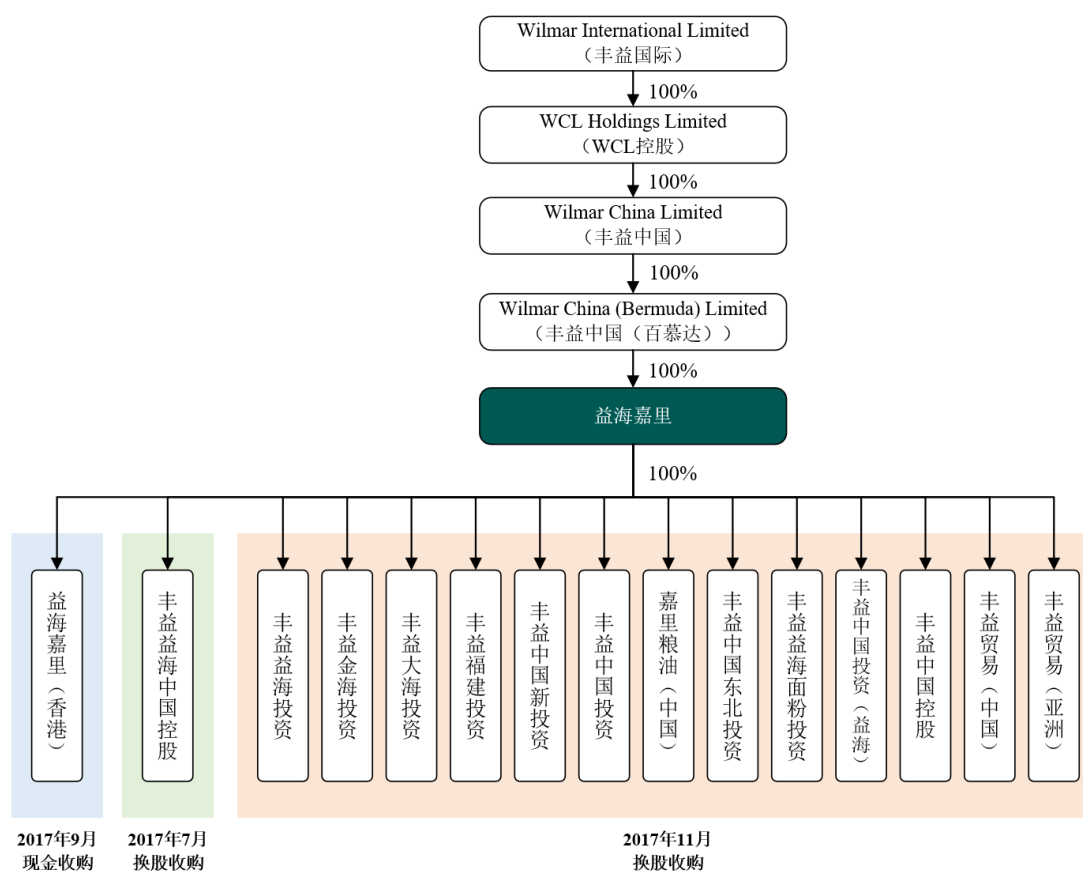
Wilmar International Limited
（丰益国际）

100%

WCL Holdings Limited
（WCL控股）

100%

Wilmar China Limited
（丰益中国）

100%

Wilmar China (Bermuda) Limited
（丰益中国（百慕达））

100%

益海嘉里

100%

益海嘉里（香港）

丰益益海中国控股

丰益益海投资

丰益金海投资

丰益大海投资

丰益福建投资

丰益中国新投资

丰益中国投资

嘉里粮油（中国）

丰益中国东北投资

丰益益海面粉投资

丰益中国投资（益海）

丰益中国控股

丰益贸易（中国）

丰益贸易（亚洲）

2017年9月
现金收购

2017年7月
换股收购

2017年11月
换股收购